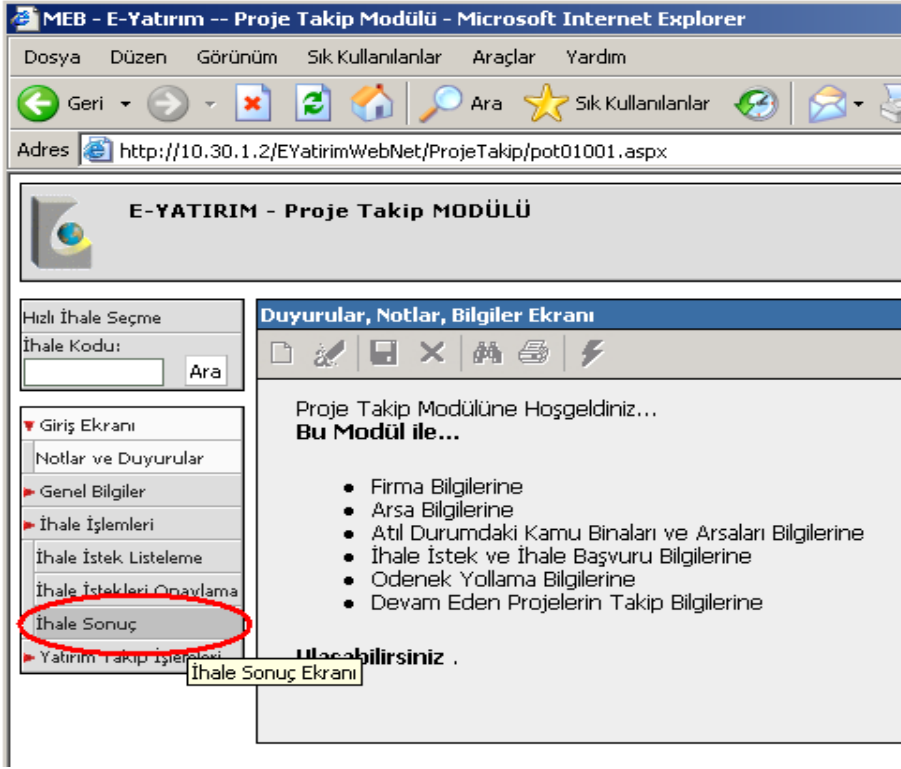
MEB - E-Yatırım -- Proje Takip Modülü - Microsoft Internet Explorer

Dosya Düzen Görünüm Sık Kullanılanlar Araçlar Yardım

Geri Ara Sık Kullanılanlar

Adres http://10.30.1.2/EYatirimWebNet/ProjeTakip/pot01001.aspx

E-YATIRIM - Proje Takip MODÜLÜ

Hızlı İhale Seçme
İhale Kodu:
Ara

Giriş Ekranı
Notlar ve Duyurular
Genel Bilgiler
İhale İşlemleri
İhale İstek Listeleme
İhale İstekleri Onaylama
İhale Sonuç
Yatırım Takip İşlemleri
İhale Sonuç Ekranı

Duyurular, Notlar, Bilgiler Ekranı

Proje Takip Modülüne Hoşgeldiniz...
Bu Modül ile...

- Firma Bilgilerine
- Arsa Bilgilerine
- Atıl Durumdaki Kamu Binaları ve Arsaları Bilgilerine
- İhale İstek ve İhale Başvuru Bilgilerine
- Odenek Yollama Bilgilerine
- Devam Eden Projelerin Takip Bilgilerine

Ulaşabilirsiniz .